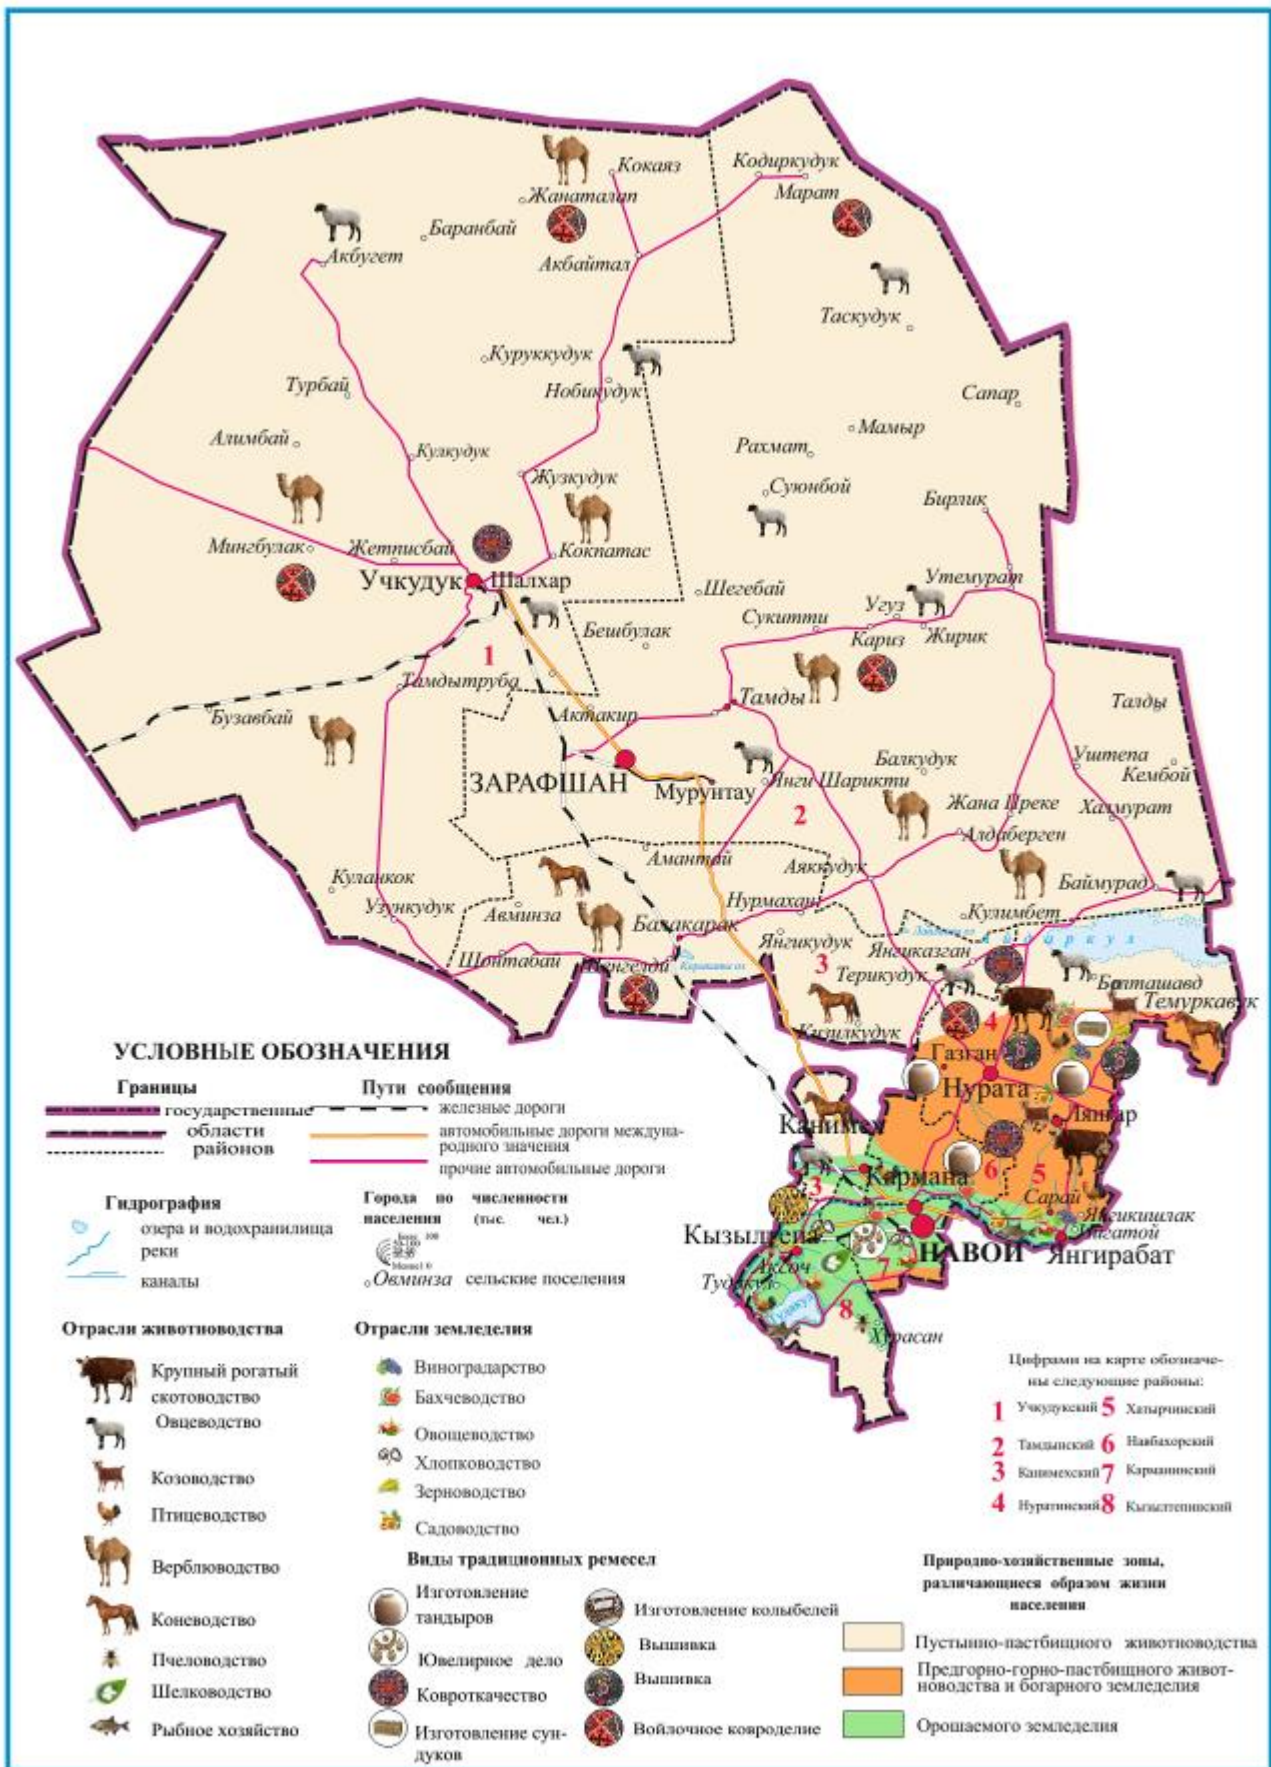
Кокаяз
Кодиркудук
Жанаталип
Марат
Баранбай
Акбугет
Акбайтал
Таскудук
Куруккудук
Нобикудук
Турбай
Сапар
Мамыр
Рахмат
Алимбай
Кулкудук
Суюнбой
Жузкудук
Бирлик
Мингбулак
Жетгисбай
Кокпатас
Учкудук
Шалхар
Утемурат
Шегебай
Сукитти
Угуз
Бешбулак
Кариз
Жирик
1
Тамдытруба
Тамды
Талды
Бузавбай
Актакир
Балкудук
Уштепа
ЗАРАФШАН
Мурунтау
Янги Шарикти
Кембой
Жана Ореке
Хазмурат
2
Алдаберген
Амантай
Аяккудук
Куланкок
Баймурад
Нурмахан
Узункудук
Авминза
Кулимбет
Бахакарак
Янгикудук
Янгиказган
Айдаркул
Шоптабай
Шенгелди
3
Терикудук
Балташавд
Темуркавук
Кизилкудук
4
Газган
Нурата
Канимех
Ляниар
Кармана
6
5
Сарай
3
Янгикишлак
Кызылтепа
Акчоп
НАВОИ
Янгирабат
Тудакул
Тудакуль
7
8
Хатирчи
Хурасан

УСЛОВНЫЕ ОБОЗНАЧЕНИЯ
Границы
государственные
области
районов
Пути сообщения
железные дороги
автомобильные дороги международного значения
прочие автомобильные дороги
Гидрография
озера и водохранилища
реки
каналы
Города по численности населения (тыс. чел.)
Овминза сельские поселения
Отрасли животноводства
Крупный рогатый скотоводство
Овцеводство
Козоводство
Птицеводство
Верблюдоводство
Коневодство
Пчеловодство
Шелководство
Рыбное хозяйство
Отрасли земледелия
Виноградарство
Бахчеводство
Овощеводство
Хлопководство
Зерноводство
Садоводство
Виды традиционных ремесел
Изготовление тандыров
Ювелирное дело
Ковроткачество
Изготовление сундуков
Изготовление колыбелей
Вышивка
Вышивка
Войлочное ковроделие
Цифрами на карте обозначены следующие районы:
1 Учкудукский 5 Хатырчинский
2 Тамдынский 6 Навбахорский
3 Канимехский 7 Карманинский
4 Нуратинский 8 Кызылтепинский
Природно-хозяйственные зоны, различающиеся образом жизни населения
Пустынно-пастбищного животноводства
Предгорно-горно-пастбищного животноводства и богарного земледелия
Орошаемого земледелия